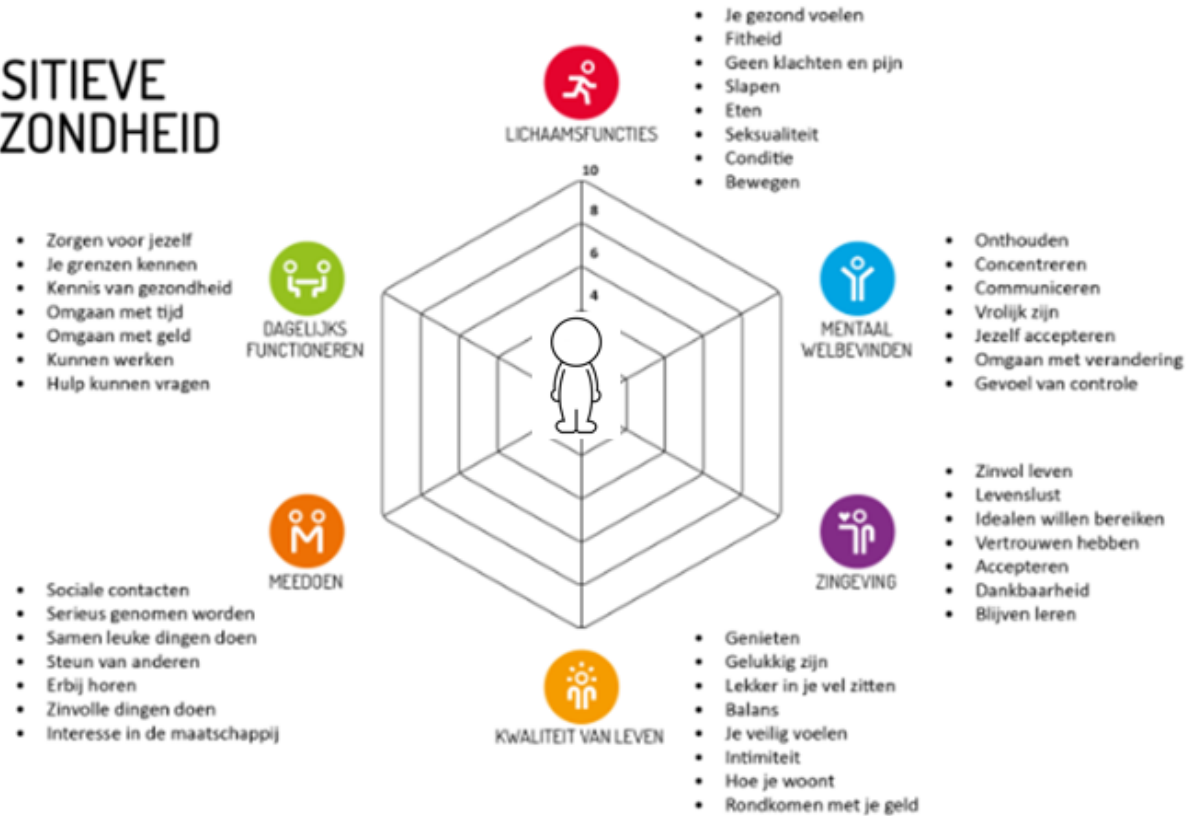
SITIEVE ZONDHEID

LICHAAMSFUNCTIES

- Je gezond voelen
- Fitheid
- Geen klachten en pijn
- Slapen
- Eten
- Seksualiteit
- Conditie
- Bewegen

10
8
6
4

DAGELIJKS FUNCTIONEREN

- Zorgen voor jezelf
- Je grenzen kennen
- Kennis van gezondheid
- Omgaan met tijd
- Omgaan met geld
- Kunnen werken
- Hulp kunnen vragen

MENTAAL WELBEVINDEN

- Onthouden
- Concentreren
- Communiceren
- Vrolijk zijn
- Jezelf accepteren
- Omgaan met verandering
- Gevoel van controle

ZINGEVING

- Zinvol leven
- Levenslust
- Idealen willen bereiken
- Vertrouwen hebben
- Accepteren
- Dankbaarheid
- Blijven leren

MEEDOEN

- Sociale contacten
- Serieus genomen worden
- Samen leuke dingen doen
- Steun van anderen
- Erbij horen
- Zinvolle dingen doen
- Interesse in de maatschappij

KWALITEIT VAN LEVEN

- Genieten
- Gelukkig zijn
- Lekker in je vel zitten
- Balans
- Je veilig voelen
- Intimiteit
- Hoe je woont
- Rondkomen met je geld